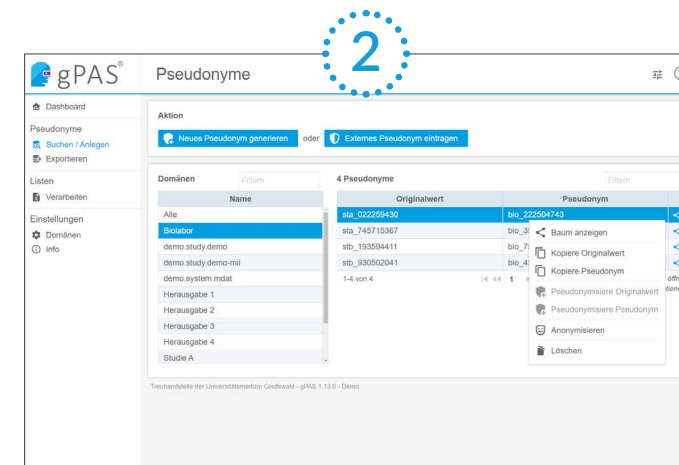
2

gPAS®

Pseudonyme

Dashboard

Pseudonyme

Suchen / Anlegen

Exportieren

Listen

Verarbeiten

Einstellungen

Domänen

Info

Aktion

Neues Pseudonym generieren oder Externes Pseudonym eintragen

Domänen Filtern

| Name |
|---|
| Alle |
| Biolabor |
| demo.study.demo |
| demo.study.demo-mii |
| demo.system.mdat |
| Herausgabe 1 |
| Herausgabe 2 |
| Herausgabe 3 |
| Herausgabe 4 |
| Studie A |

4 Pseudonyme Filtern

| Originalwert | Pseudonym |
|---|---|
| sta_022259430 | bio_222504743 |
| sta_745715367 | bio_3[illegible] |
| stb_193594411 | bio_7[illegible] |
| stb_930502041 | bio_4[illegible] |

1-4 von 4 1

Baum anzeigen

Kopiere Originalwert

Kopiere Pseudonym

Pseudonymisiere Originalwert

Pseudonymisiere Pseudonym

Anonymisieren

Löschen

Treuhandstelle der Universitätsmedizin Greifswald - gPAS 1.13.0 - Demo